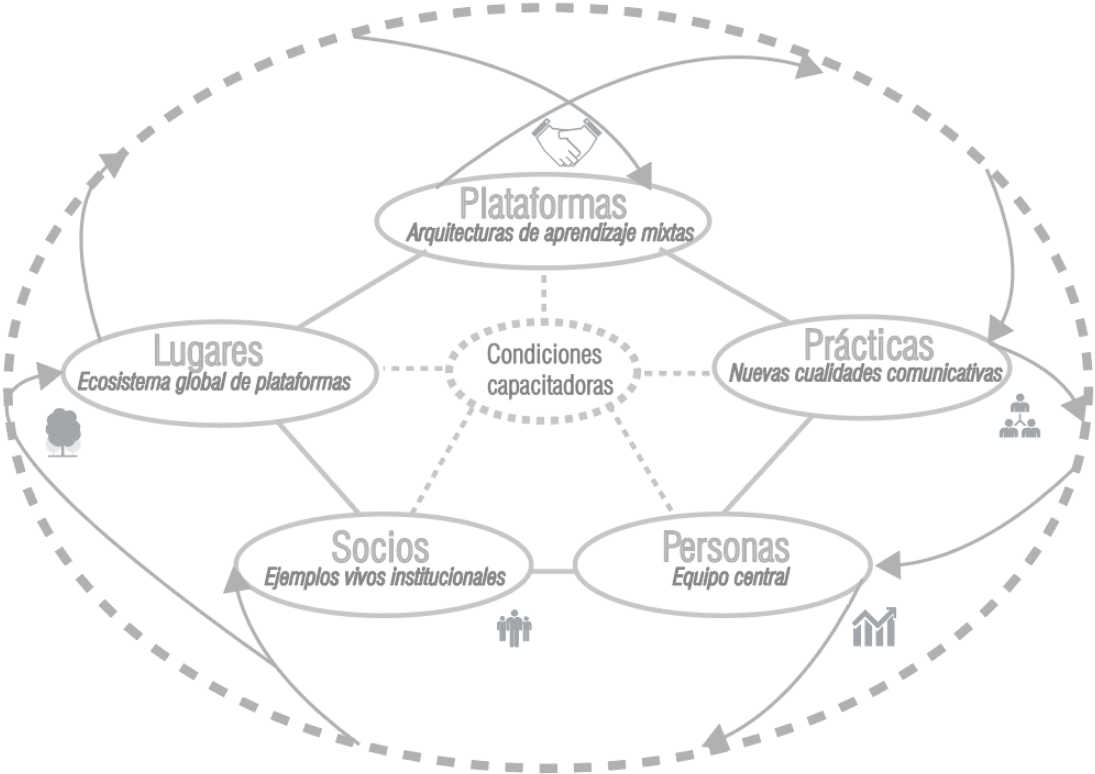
Plataformas
Arquitecturas de aprendizaje mixtas

Lugares
Ecosistema global de plataformas

Condiciones capacitadoras

Prácticas
Nuevas cualidades comunicativas

Socios
Ejemplos vivos institucionales

Personas
Equipo central